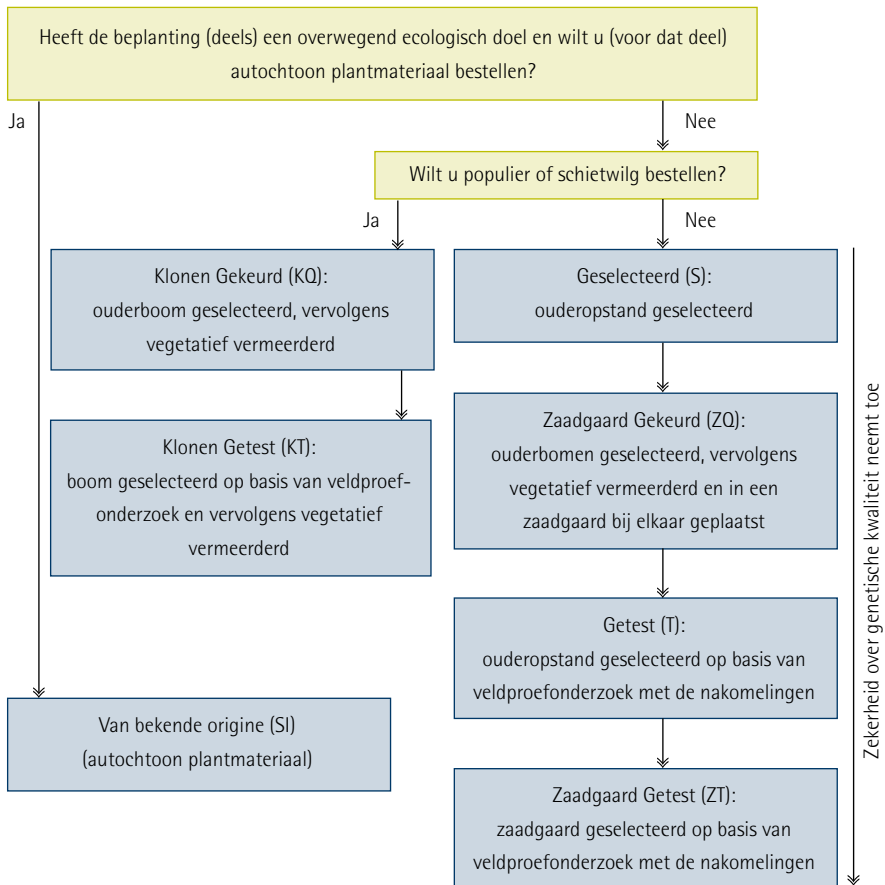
Heeft de beplanting (deels) een overwegend ecologisch doel en wilt u (voor dat deel) autochtoon plantmateriaal bestellen?

Ja

Nee

Wilt u populier of schietwilg bestellen?

Ja

Nee

Klonen Gekeurd (KQ):
ouderboom geselecteerd, vervolgens vegetatief vermeerderd

Klonen Getest (KT):
boom geselecteerd op basis van veldproefonderzoek en vervolgens vegetatief vermeerderd

Geselecteerd (S):
ouderopstand geselecteerd

Zaadgaard Gekeurd (ZQ):
ouderbomen geselecteerd, vervolgens vegetatief vermeerderd en in een zaadgaard bij elkaar geplaatst

Getest (T):
ouderopstand geselecteerd op basis van veldproefonderzoek met de nakomelingen

Zaadgaard Getest (ZT):
zaadgaard geselecteerd op basis van veldproefonderzoek met de nakomelingen

Van bekende origine (SI)
(autochtoon plantmateriaal)

Zekerheid over genetische kwaliteit neemt toe